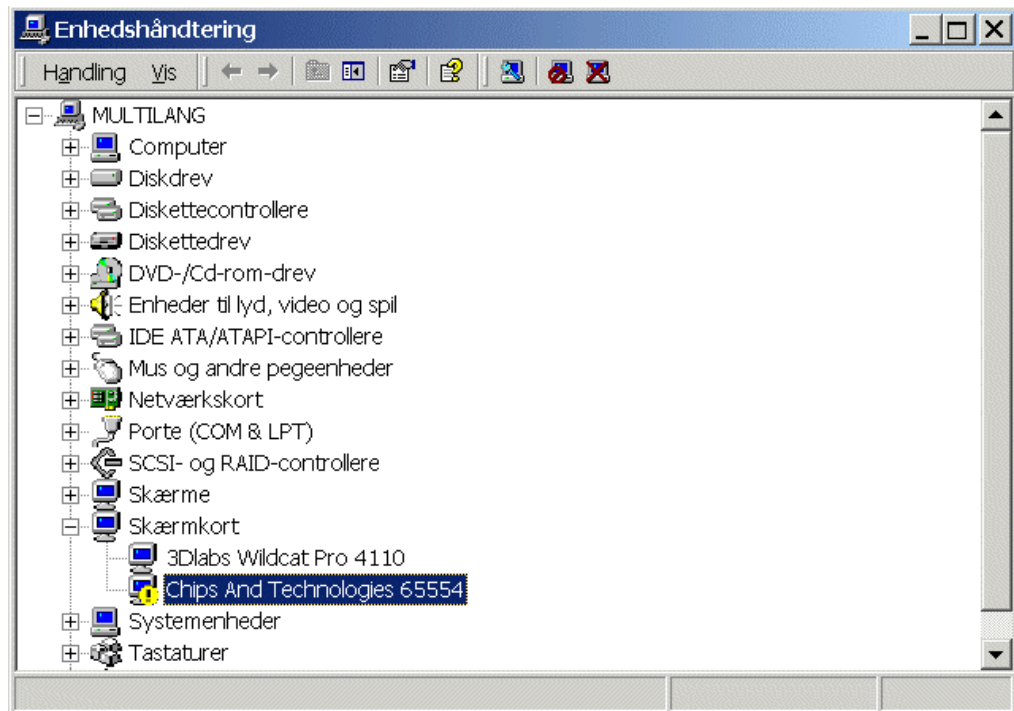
Enhedshåndtering

Handling Vis

MULTILANG
Computer
Diskdrev
Diskettecontrollere
Diskettedrev
DVD-/Cd-rom-drev
Enheder til lyd, video og spil
IDE ATA/ATAPI-controllere
Mus og andre pegeenheder
Netværkskort
Porte (COM & LPT)
SCSI- og RAID-controllere
Skærme
Skærmkort
3Dlabs Wildcat Pro 4110
Chips And Technologies 65554
Systemenheder
Tastaturer